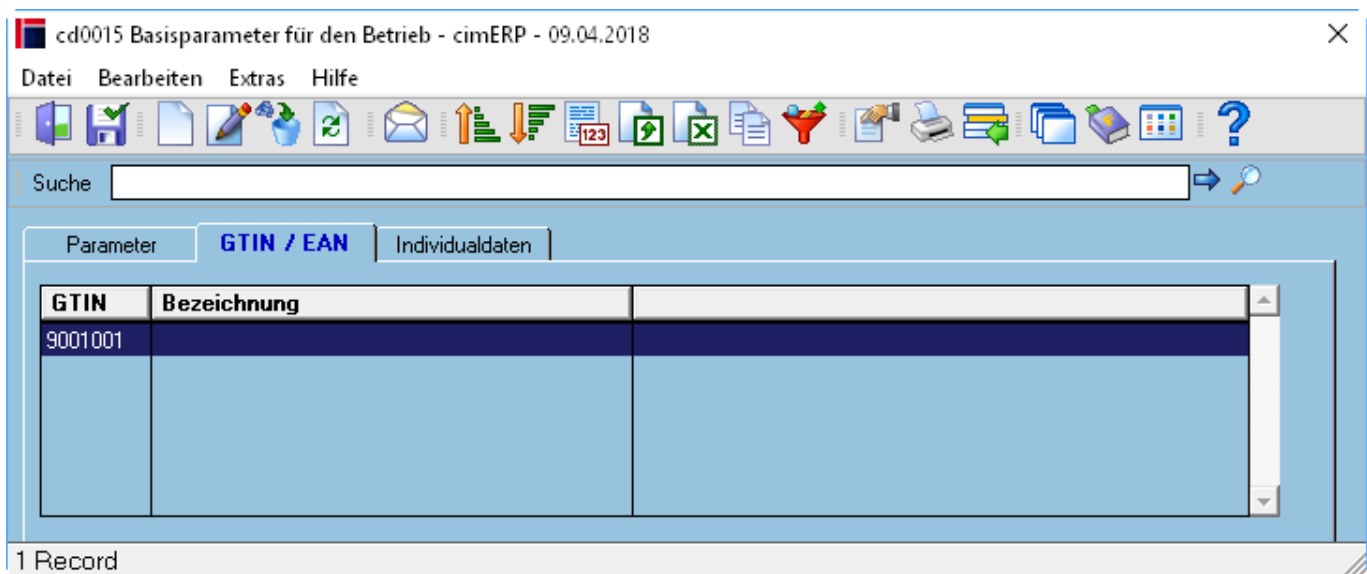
cd0015 Basisparameter für den Betrieb - cimERP - 09.04.2018

Datei Bearbeiten Extras Hilfe

123

Suche

Parameter GTIN / EAN Individualdaten

| GTIN | Bezeichnung | |
|---|---|---|
| 9001001 | | |

1 Record